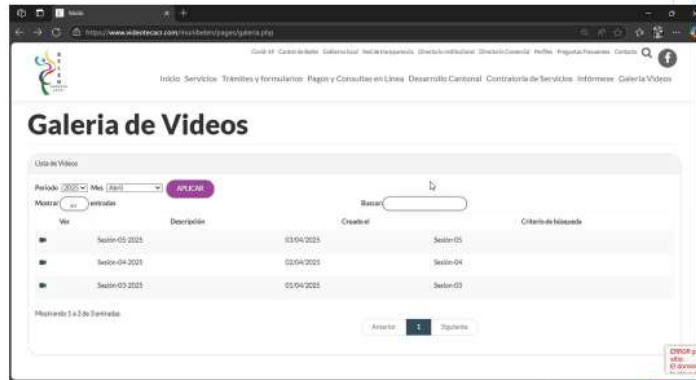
Inicio
https://www.videotecact.com/munibelen/pages/galeria.php

Covid-19 Centro de Belén Gobierno local Red de transparencia Dirección Institucional Dirección Comercial Perfiles Preguntas Frecuentes Contacto

Inicio Servicios Trámites y formularios Pagos y Consultas en Línea Desarrollo Cantonal Contraloría de Servicios Informese Galeria Videos

Galeria de Videos

Lista de Videos

Periodo 2025 Mes Abril APLICAR

Mostrar 10 entradas

Buscar:

| Ver | Descripción | Creado el | Criterio de búsqueda |
|---|---|---|---|
| | Sesión 05-2025 | 03/04/2025 | Sesión 05 |
| | Sesión 04-2025 | 02/04/2025 | Sesión 04 |
| | Sesión 03-2025 | 01/04/2025 | Sesión 03 |

Mostrando 1 a 3 de 3 entradas

Anterior 1 Siguiente

ERROR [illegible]